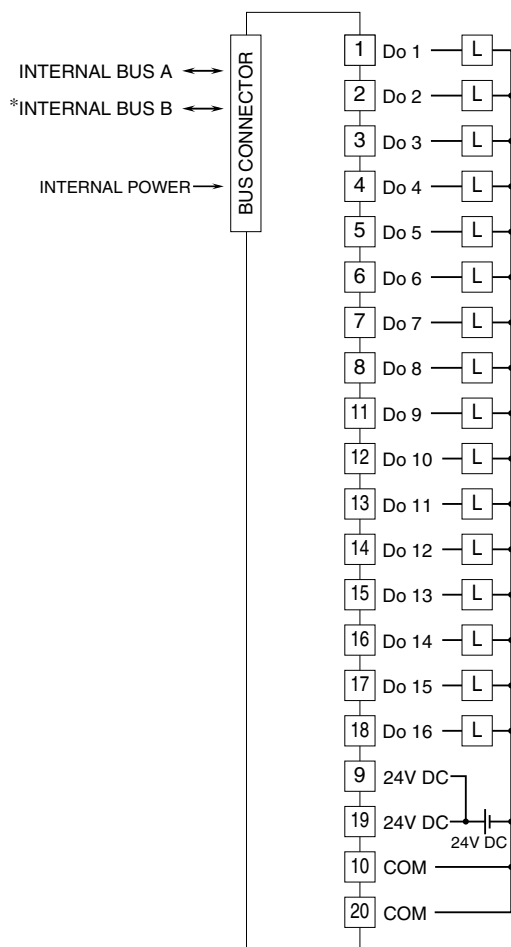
INTERNAL BUS A
*INTERNAL BUS B
INTERNAL POWER
BUS CONNECTOR

1 Do 1 L
2 Do 2 L
3 Do 3 L
4 Do 4 L
5 Do 5 L
6 Do 6 L
7 Do 7 L
8 Do 8 L
11 Do 9 L
12 Do 10 L
13 Do 11 L
14 Do 12 L
15 Do 13 L
16 Do 14 L
17 Do 15 L
18 Do 16 L
9 24V DC
19 24V DC
24V DC
10 COM
20 COM